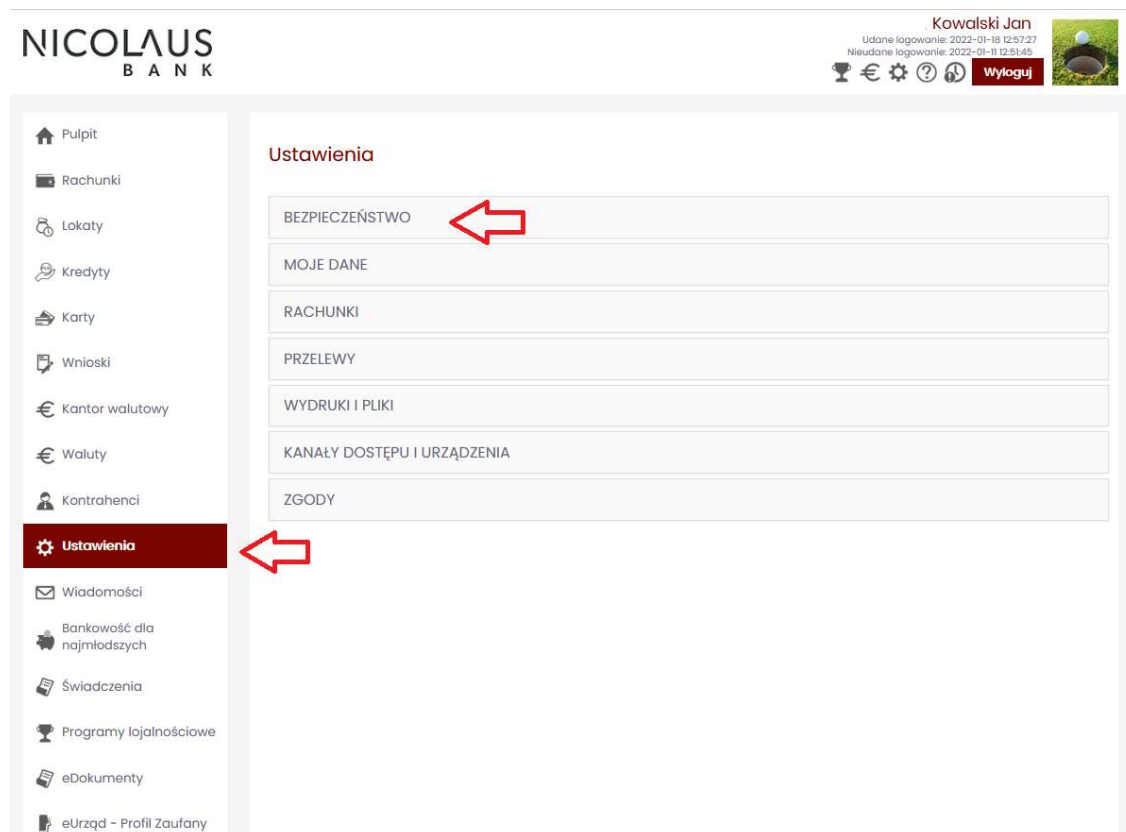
NICOLAUS
BANK

Kowalski Jan
Udane logowanie: 2022-01-18 12:57:27
Nieudane logowanie: 2022-01-11 12:51:45
Wyloguj

Pulpit
Rachunki
Lokaty
Kredyty
Karty
Wnioski
Kantor walutowy
Waluty
Kontrahenci
Ustawienia
Wiadomości
Bankowość dla najmłodszych
Świadczenia
Programy lojalnościowe
eDokumenty
eUrząd - Profil Zaufany

Ustawienia

BEZPIECZEŃSTWO
MOJE DANE
RACHUNKI
PRZELEWY
WYDRUKI I PLIKI
KANAŁY DOSTĘPU I URZĄDZENIA
ZGODY